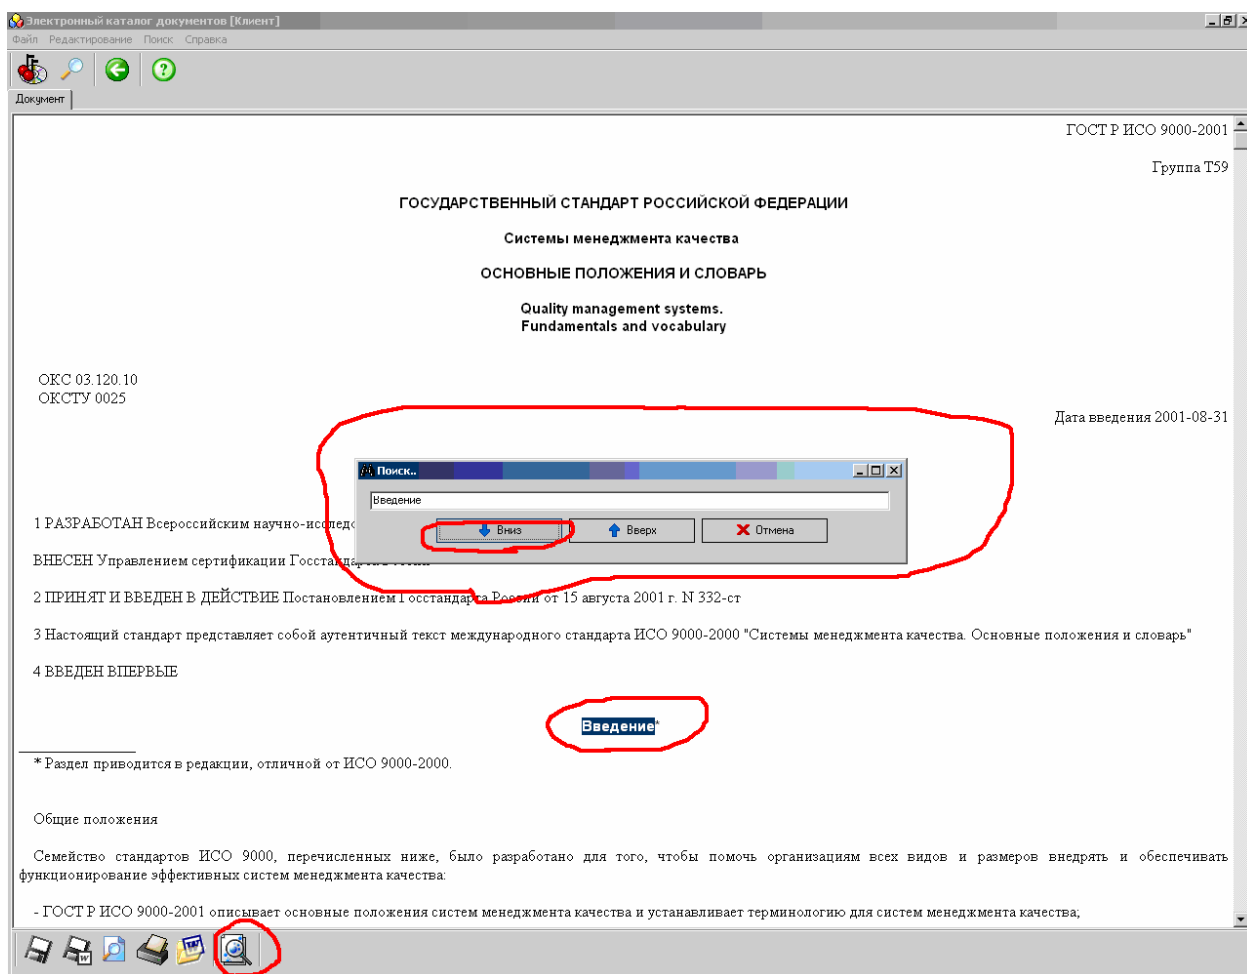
Электронный каталог документов [Клиент]
Файл Редактирование Поиск Справка
Документ

ГОСТ Р ИСО 9000-2001

Группа Т59

ГОСУДАРСТВЕННЫЙ СТАНДАРТ РОССИЙСКОЙ ФЕДЕРАЦИИ

Системы менеджмента качества

ОСНОВНЫЕ ПОЛОЖЕНИЯ И СЛОВАРЬ

Quality management systems.
Fundamentals and vocabulary

ОКС 03.120.10
ОКСТУ 0025

Дата введения 2001-08-31

Поиск..
Введение
Вниз Вверх Отмена

1 РАЗРАБОТАН Всероссийским научно-исследо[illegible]

ВНЕСЕН Управлением сертификации Госста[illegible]

2 ПРИНЯТ И ВВЕДЕН В ДЕЙСТВИЕ Постановлением Госстандарта России от 15 августа 2001 г. N 332-ст

3 Настоящий стандарт представляет собой аутентичный текст международного стандарта ИСО 9000-2000 "Системы менеджмента качества. Основные положения и словарь"

4 ВВЕДЕН ВПЕРВЫЕ

Введение*

* Раздел приводится в редакции, отличной от ИСО 9000-2000.

Общие положения

Семейство стандартов ИСО 9000, перечисленных ниже, было разработано для того, чтобы помочь организациям всех видов и размеров внедрять и обеспечивать функционирование эффективных систем менеджмента качества:

- ГОСТ Р ИСО 9000-2001 описывает основные положения систем менеджмента качества и устанавливает терминологию для систем менеджмента качества;